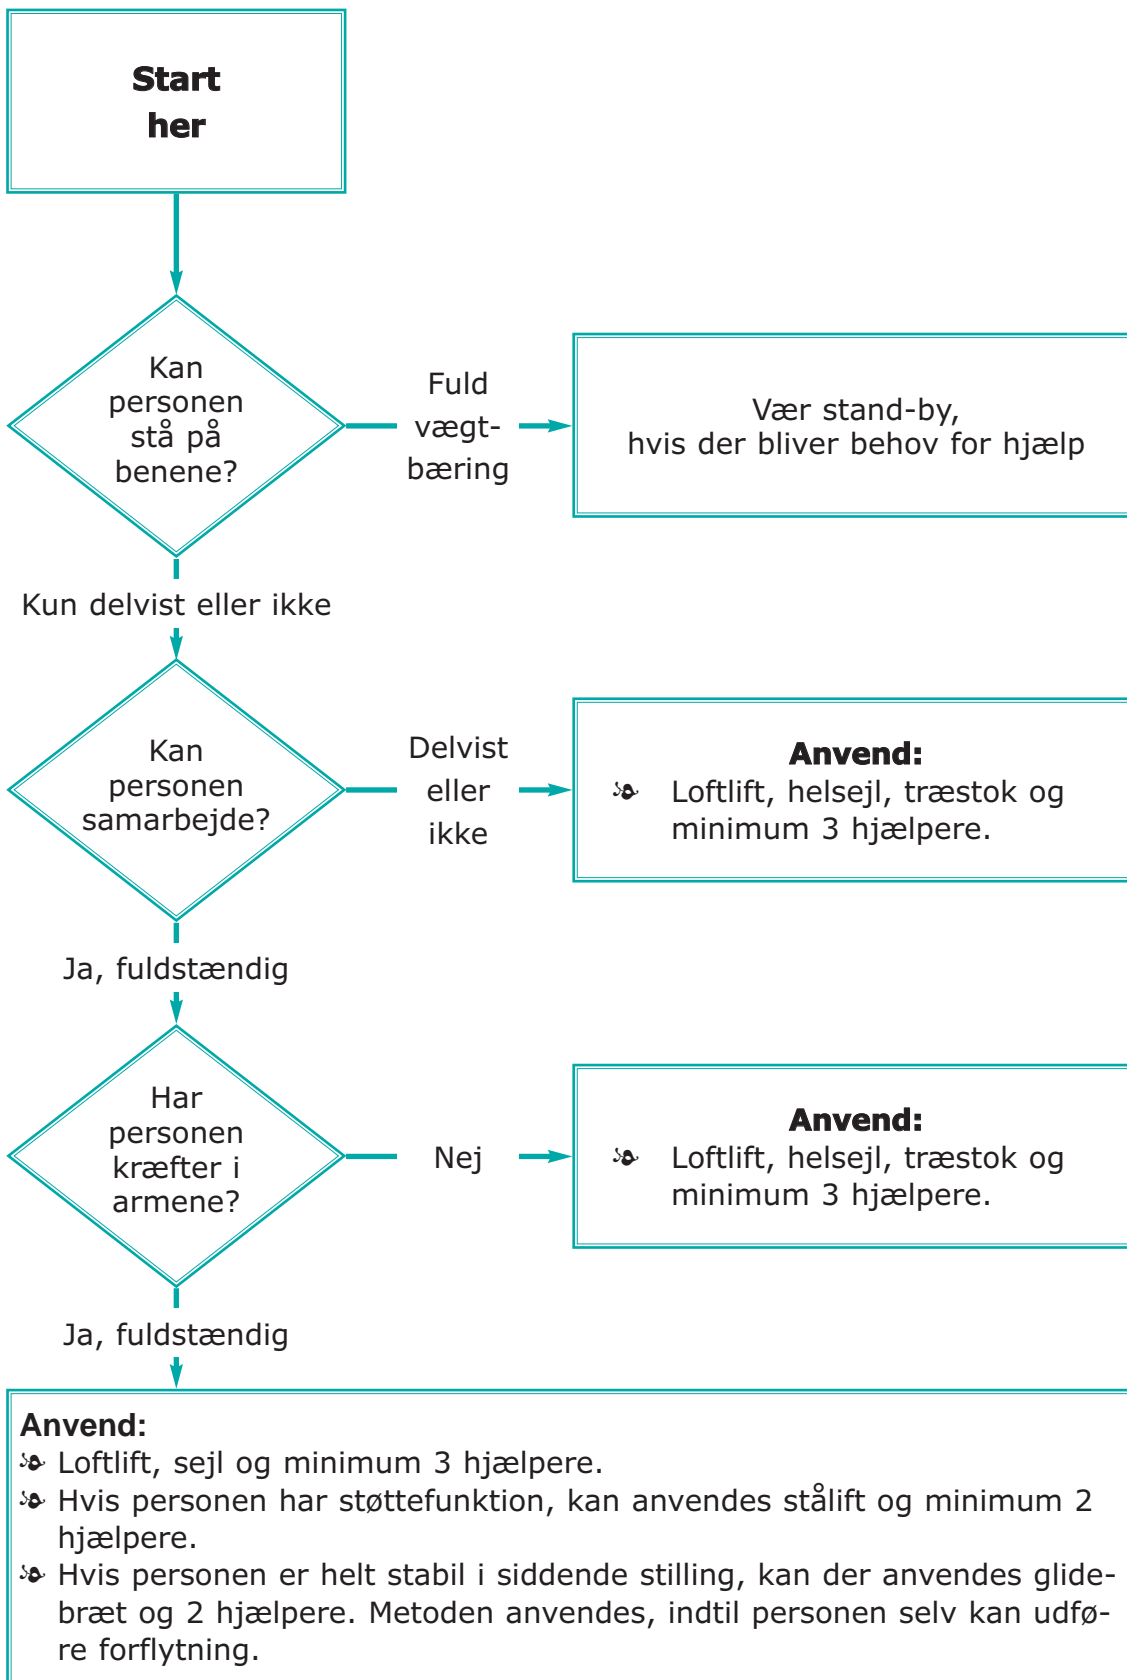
Start her

Kan personen stå på benene?

Fuld vægtbæring

Vær stand-by, hvis der bliver behov for hjælp

Kun delvist eller ikke

Kan personen samarbejde?

Delvist eller ikke

**Anvend:**
- Loftlift, helsejl, træstok og minimum 3 hjælpere.

Ja, fuldstændig

Har personen kræfter i armene?

Nej

**Anvend:**
- Loftlift, helsejl, træstok og minimum 3 hjælpere.

Ja, fuldstændig

**Anvend:**
- Loftlift, sejl og minimum 3 hjælpere.
- Hvis personen har støttefunktion, kan anvendes stålift og minimum 2 hjælpere.
- Hvis personen er helt stabil i siddende stilling, kan der anvendes glidebræt og 2 hjælpere. Metoden anvendes, indtil personen selv kan udføre forflytning.